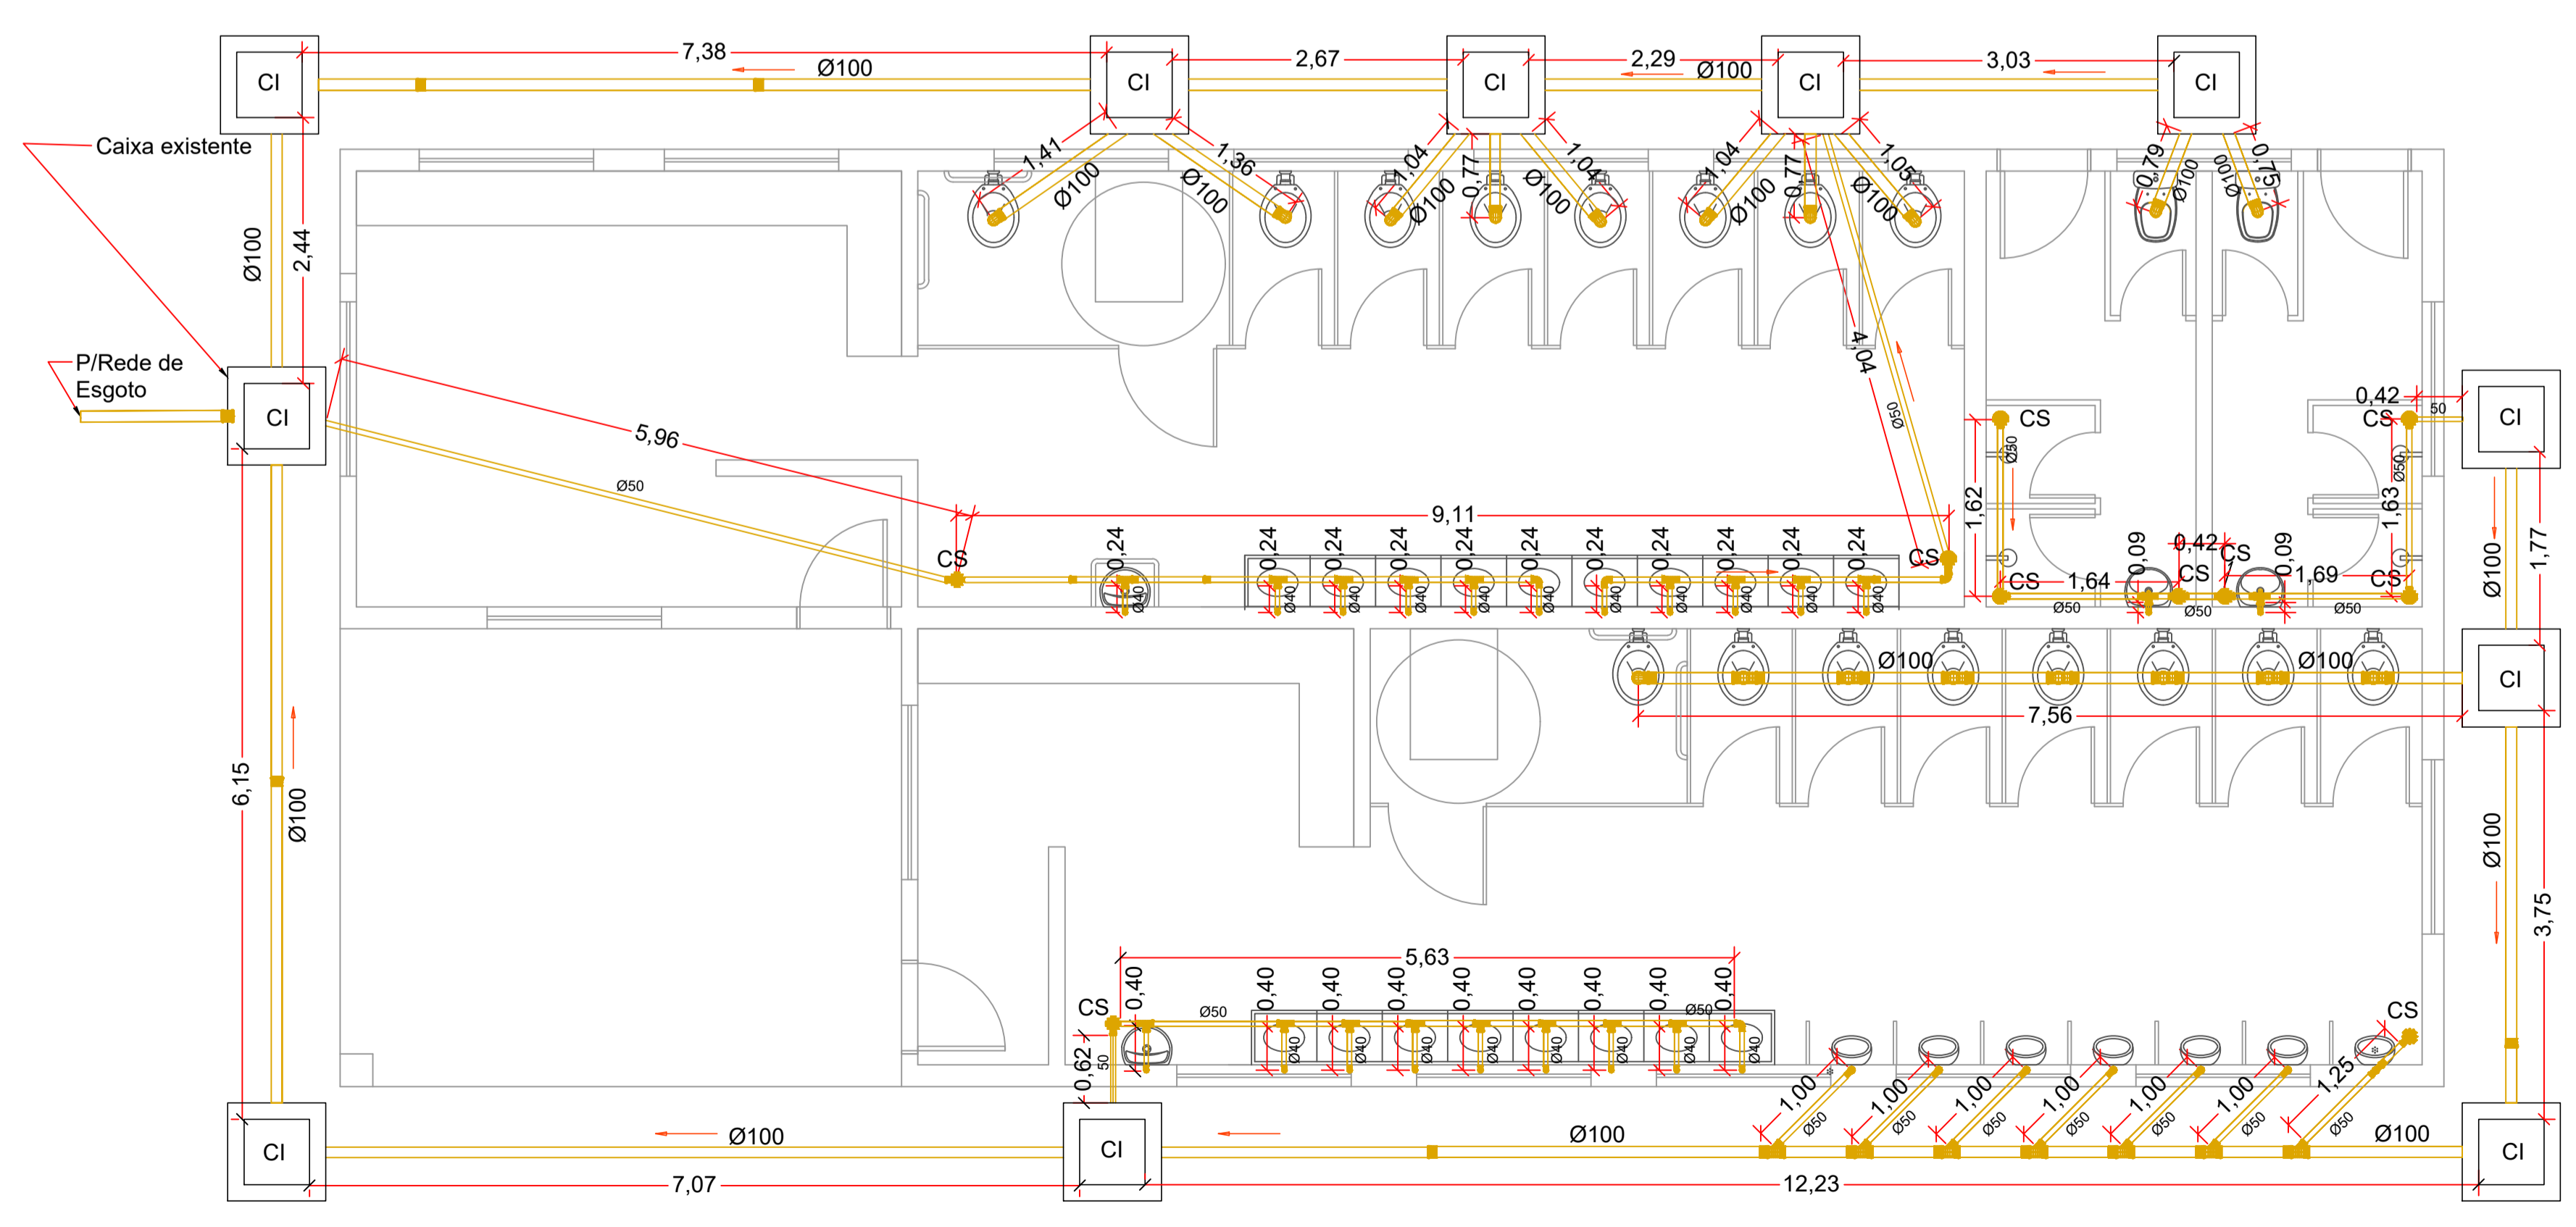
CI
7,38
Ø100
CI
2,67
CI
2,29
Ø100
CI
3,03
CI
Caixa existente
1,41
Ø100
1,36
Ø100
1,04
Ø100
0,77
1,04
Ø100
1,04
Ø100
0,77
1,05
Ø100
0,79
Ø100
Ø100
0,75
Ø100
2,44
P/Rede de Esgoto
CI
5,96
Ø50
4,04
Ø50
CS
Ø50
0,42
CS
50
CI
9,11
1,62
1,63
Ø50
CS
0,24
0,24
0,24
0,24
0,24
0,24
0,24
0,24
0,24
0,24
0,24
CS
0,09
0,42
CS
0,09
Ø40
Ø40
Ø40
Ø40
Ø40
Ø40
Ø40
Ø40
Ø40
Ø40
Ø40
CS
1,64
CS
1,69
CS
Ø50
Ø50
Ø50
Ø100
1,77
Ø100
Ø100
CI
7,56
6,15
Ø100
Ø100
3,75
5,63
CS
0,40
0,40
0,40
0,40
0,40
0,40
0,40
0,40
0,40
Ø50
Ø50
CS
0,62
50
Ø40
Ø40
Ø40
Ø40
Ø40
Ø40
Ø40
Ø40
1,00
1,00
1,00
1,00
1,00
1,00
1,25
Ø50
Ø50
Ø50
Ø50
Ø50
Ø50
Ø50
CI
Ø100
CI
Ø100
Ø100
CI
7,07
12,23